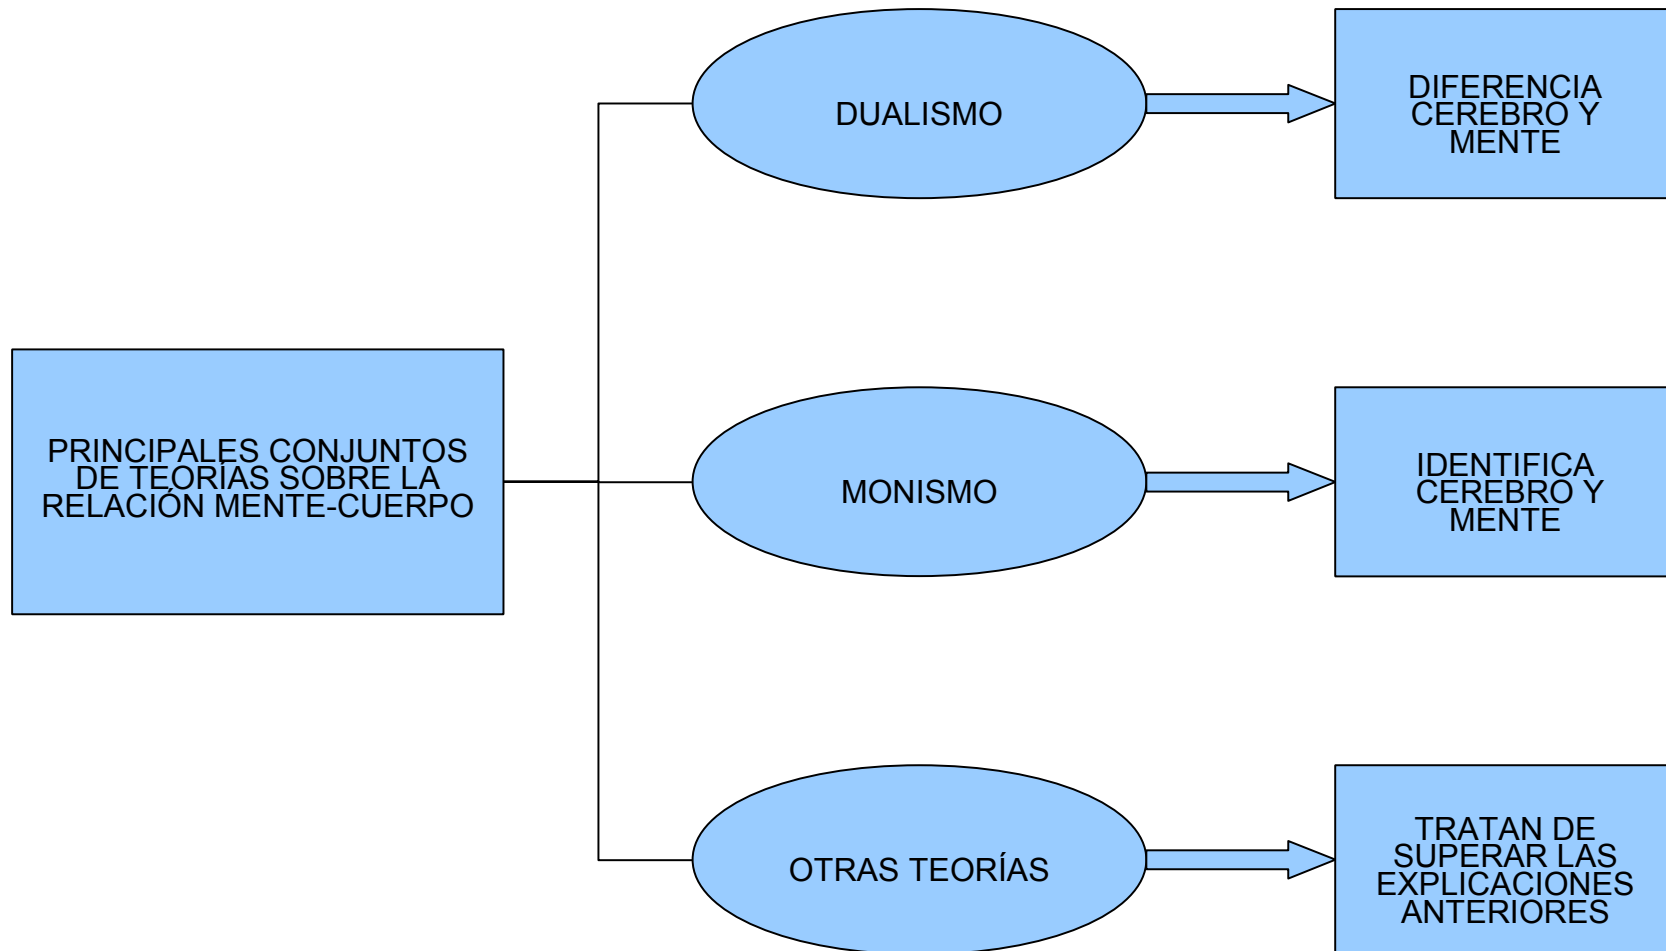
PRINCIPALES CONJUNTOS DE TEORÍAS SOBRE LA RELACIÓN MENTE-CUERPO

DUALISMO

DIFERENCIA CEREBRO Y MENTE

MONISMO

IDENTIFICA CEREBRO Y MENTE

OTRAS TEORÍAS

TRATAN DE SUPERAR LAS EXPLICACIONES ANTERIORES